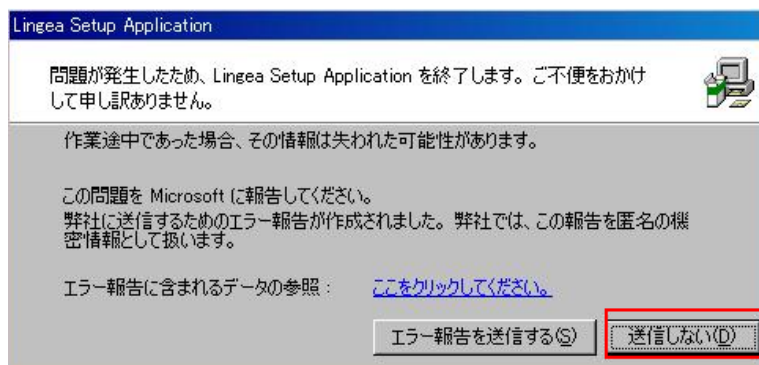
Lingea Setup Application

問題が発生したため、Lingea Setup Application を終了します。ご不便をおかけして申し訳ありません。

作業途中であった場合、その情報は失われた可能性があります。

この問題を Microsoft に報告してください。
弊社に送信するためのエラー報告が作成されました。弊社では、この報告を匿名の機密情報として扱います。

エラー報告に含まれるデータの参照： ここをクリックしてください。

エラー報告を送信する(S)

送信しない(D)